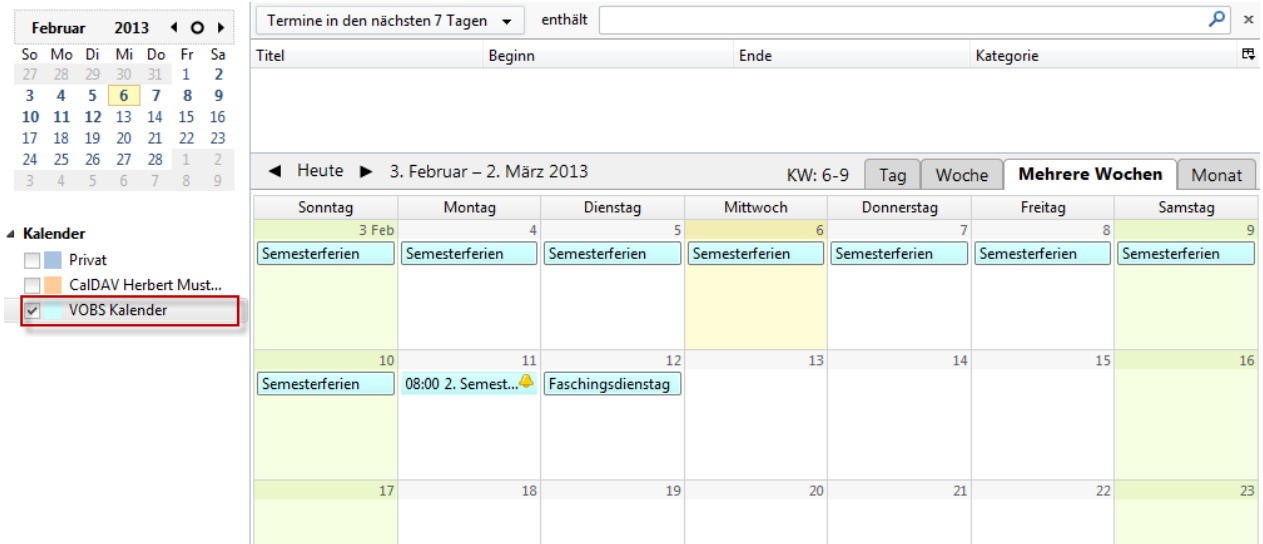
Februar 2013

| So | Mo | Di | Mi | Do | Fr | Sa |
|---|---|---|---|---|---|---|
| 27 | 28 | 29 | 30 | 31 | 1 | 2 |
| 3 | 4 | 5 | 6 | 7 | 8 | 9 |
| 10 | 11 | 12 | 13 | 14 | 15 | 16 |
| 17 | 18 | 19 | 20 | 21 | 22 | 23 |
| 24 | 25 | 26 | 27 | 28 | 1 | 2 |
| 3 | 4 | 5 | 6 | 7 | 8 | 9 |

Kalender
Privat
CalDAV Herbert Must...
VOBS Kalender

Termine in den nächsten 7 Tagen
enthält

| Titel | Beginn | Ende | Kategorie |
|---|---|---|---|

◄ Heute ► 3. Februar – 2. März 2013
KW: 6-9
Tag
Woche
Mehrere Wochen
Monat

| Sonntag | Montag | Dienstag | Mittwoch | Donnerstag | Freitag | Samstag |
|---|---|---|---|---|---|---|
| 3 Feb Semesterferien | 4 Semesterferien | 5 Semesterferien | 6 Semesterferien | 7 Semesterferien | 8 Semesterferien | 9 Semesterferien |
| 10 Semesterferien | 11 08:00 2. Semest... | 12 Faschingsdienstag | 13 | 14 | 15 | 16 |
| 17 | 18 | 19 | 20 | 21 | 22 | 23 |